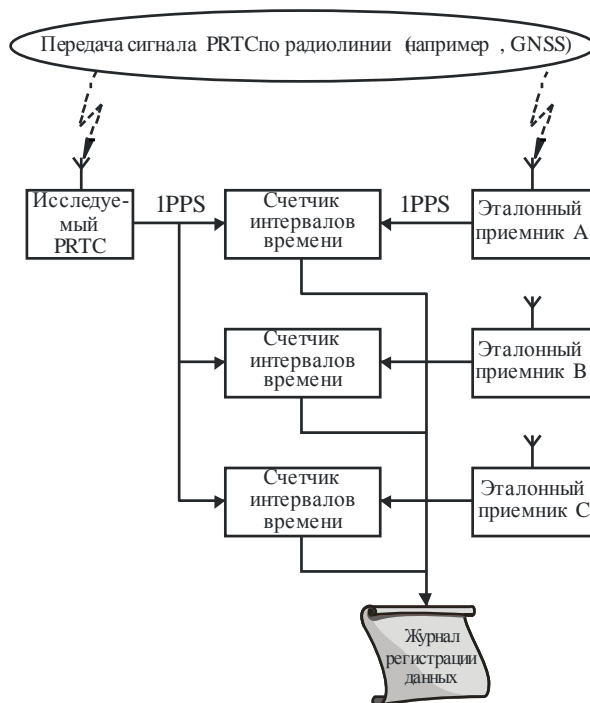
Передача сигнала PRTCпо радиолинии (например , GNSS)

Исследуемый PRTC

1PPS

Счетчик интервалов времени

1PPS

Эталонный приемник A

Счетчик интервалов времени

Эталонный приемник B

Счетчик интервалов времени

Эталонный приемник C

Журнал регистрации данных